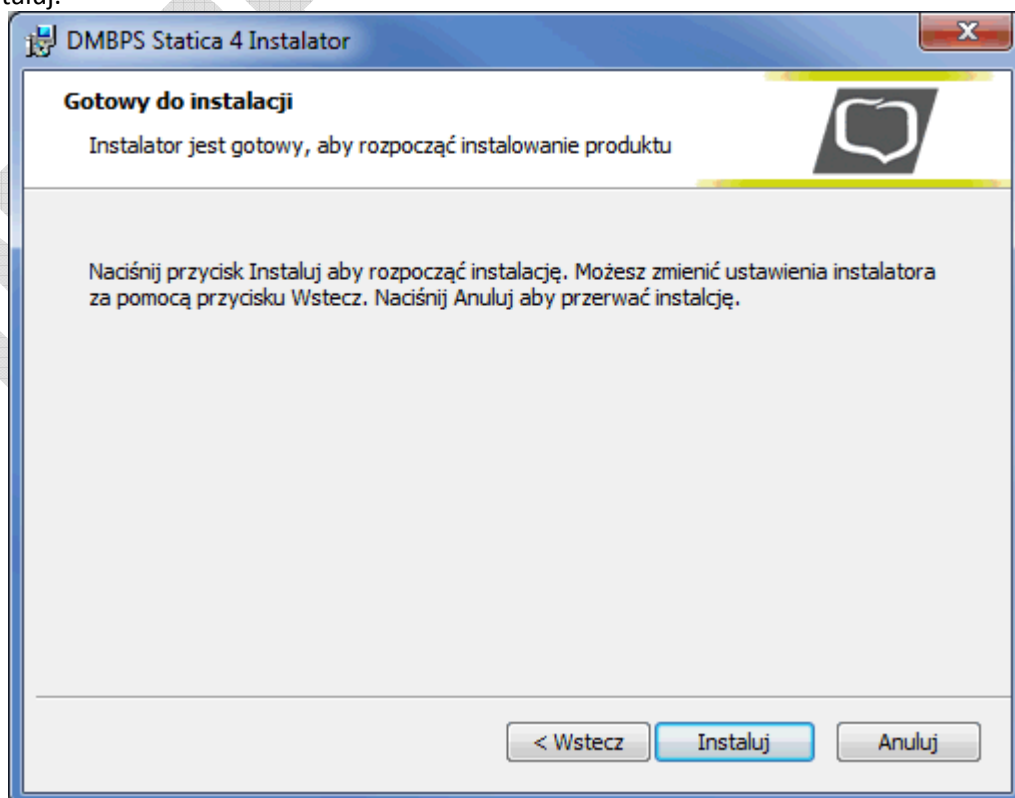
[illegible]

DMBPS Statica 4 Instalator

Gotowy do instalacji

Instalator jest gotowy, aby rozpocząć instalowanie produktu

Naciśnij przycisk Instaluj aby rozpocząć instalację. Możesz zmienić ustawienia instalatora za pomocą przycisku Wstecz. Naciśnij Anuluj aby przerwać instalcję.

< Wstecz

Instaluj

Anuluj